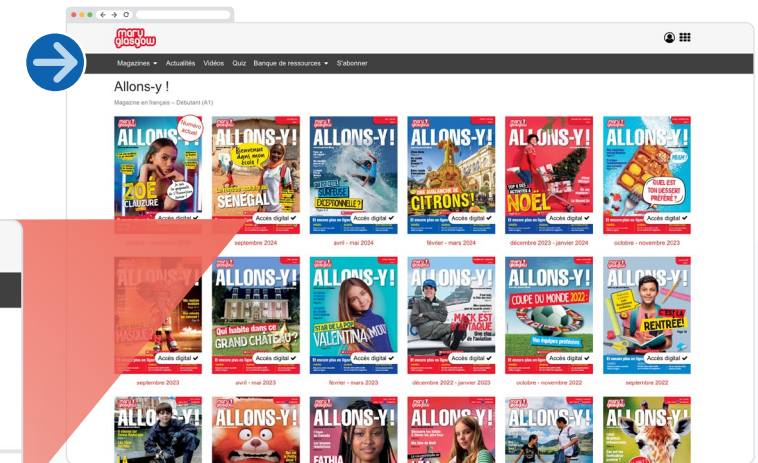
mary glasgow

Magazines ▾ Actualités Vidéos Quiz Banque de ressources ▾ S'abonner

Allons-y !

Magazine en français – Débutant (A1)

ALLONS-Y! Numéro actuel ZOÉ CLAUZURE Accès digital ✔

ALLONS-Y! Bienvenue dans mon école ! SÉNÉGAL Accès digital ✔ septembre 2024

ALLONS-Y! UN SPORT EXCEPTIONNEL ! Accès digital ✔ avril - mai 2024

ALLONS-Y! CITRONS ! Accès digital ✔ février - mars 2024

ALLONS-Y! NOËL Accès digital ✔ décembre 2023 - janvier 2024

ALLONS-Y! QUEL EST TON DESSERT PRÉFÉRÉ ? Accès digital ✔ octobre - novembre 2023

ALLONS-Y! Accès digital ✔ septembre 2023

ALLONS-Y! Qui habite dans ce GRAND CHÂTEAU ? Accès digital ✔ avril - mai 2023

ALLONS-Y! VALENTINA Accès digital ✔ février - mars 2023

ALLONS-Y! MACK EST ATTAQUE Accès digital ✔ décembre 2022 - janvier 2023

ALLONS-Y! COUPE DU MONDE 2022 Accès digital ✔ octobre - novembre 2022

ALLONS-Y! C'EST LA RENTRÉE ! Accès digital ✔ septembre 2022

ALLONS-Y! ALLONS-Y! ALLONS-Y! ALLONS-Y! ALLONS-Y! ALLONS-Y!

FATHIA